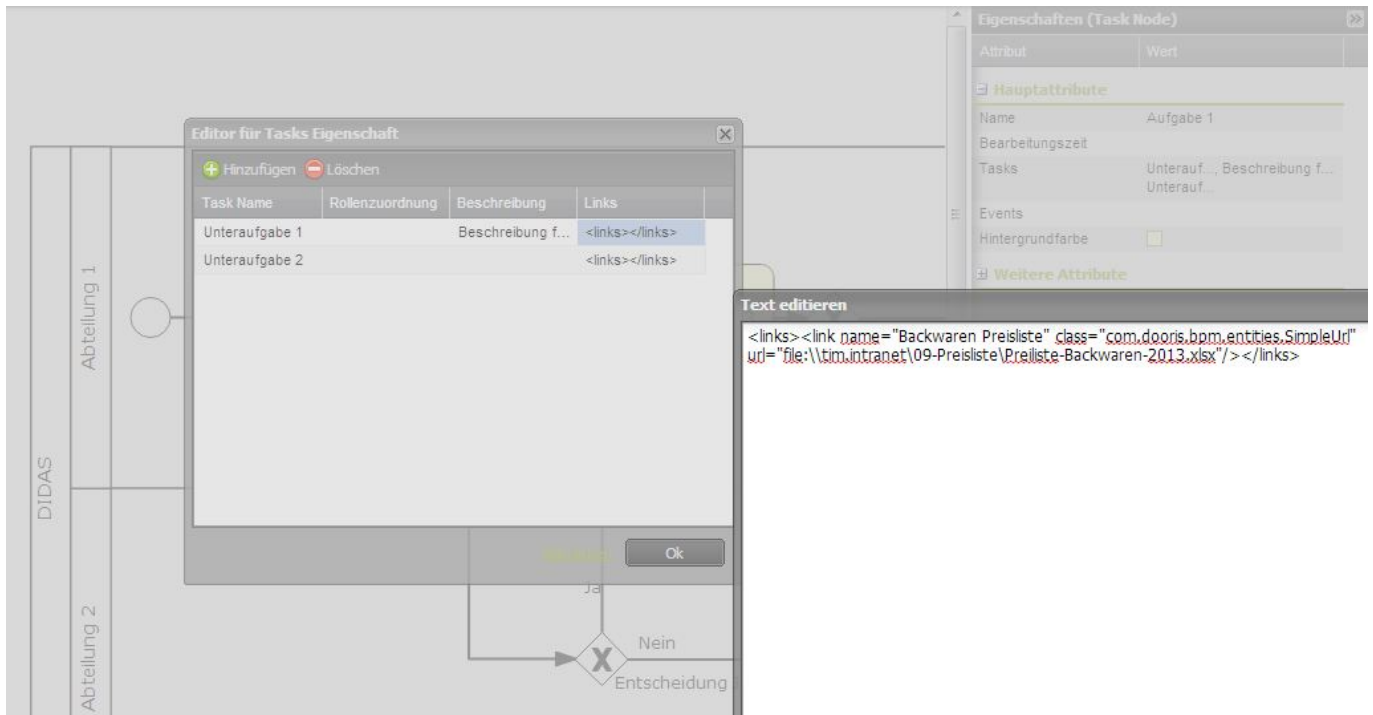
Editor für Tasks Eigenschaft

Hinzufügen Löschen

| Task Name | Rollenzuordnung | Beschreibung | Links |
|---|---|---|---|
| Unteraufgabe 1 | | Beschreibung f... | <links></links> |
| Unteraufgabe 2 | | | <links></links> |

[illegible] Ok

Eigenschaften (Task Node)

| Attribut | Wert |
|---|---|
| Hauptattribute | |
| Name | Aufgabe 1 |
| Bearbeitungszeit | |
| Tasks | Unterauf..., Beschreibung f... Unterauf... |
| Events | |
| Hintergrundfarbe | |
| Weitere Attribute | |

Text editieren

<links><link name="Backwaren Preisliste" class="com.dooris.bpm.entities.SimpleUrl" url="file:\\tim.intranet\09-Preisliste\Preiliste-Backwaren-2013.xlsx"/></links>

DIDAS
Abteilung 1
Abteilung 2
Ja
Nein
X
Entscheidung